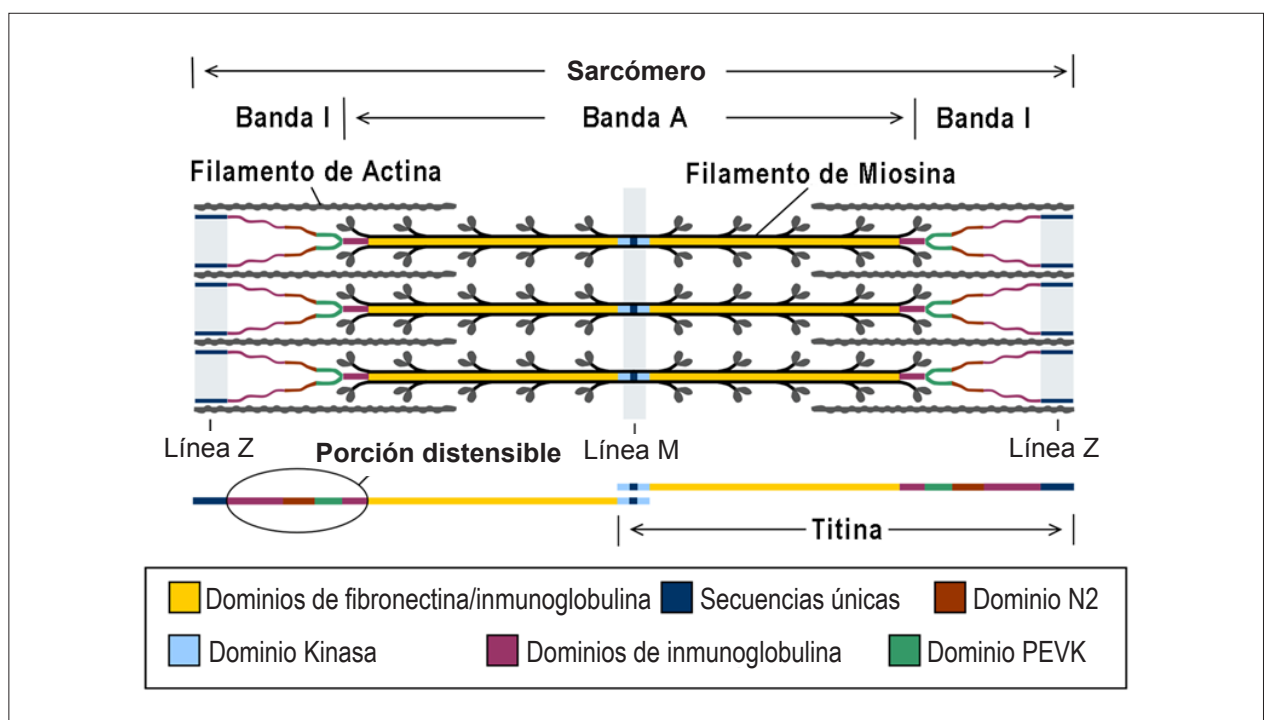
Sarcómero

Banda I

Banda A

Banda I

Filamento de Actina

Filamento de Miosina

Línea Z

Porción distensible

Línea M

Línea Z

Titina

Dominios de fibronectina/inmunoglobulina

Secuencias únicas

Dominio N2

Dominio Kinasa

Dominios de inmunoglobulina

Dominio PEVK